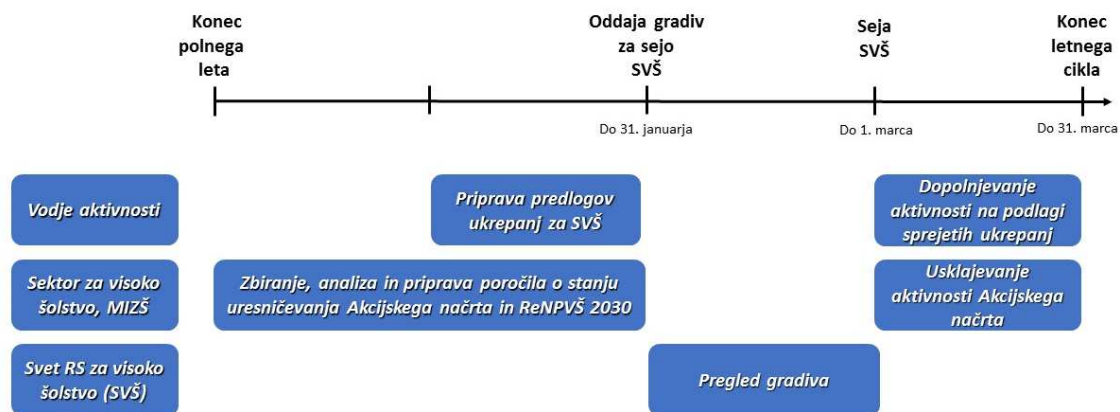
Konec polnega leta

Oddaja gradiv za sejo SVŠ

Do 31. januarja

Seja SVŠ

Do 1. marca

Konec letnega cikla

Do 31. marca

Vodje aktivnosti

Priprava predlogov ukrepanj za SVŠ

Dopolnjevanje aktivnosti na podlagi sprejetih ukrepanj

Sektor za visoko šolstvo, MIZŠ

Zbiranje, analiza in priprava poročila o stanju uresničevanja Akcijskega načrta in ReNPVŠ 2030

Usklajevanje aktivnosti Akcijskega načrta

Svet RS za visoko šolstvo (SVŠ)

Pregled gradiva